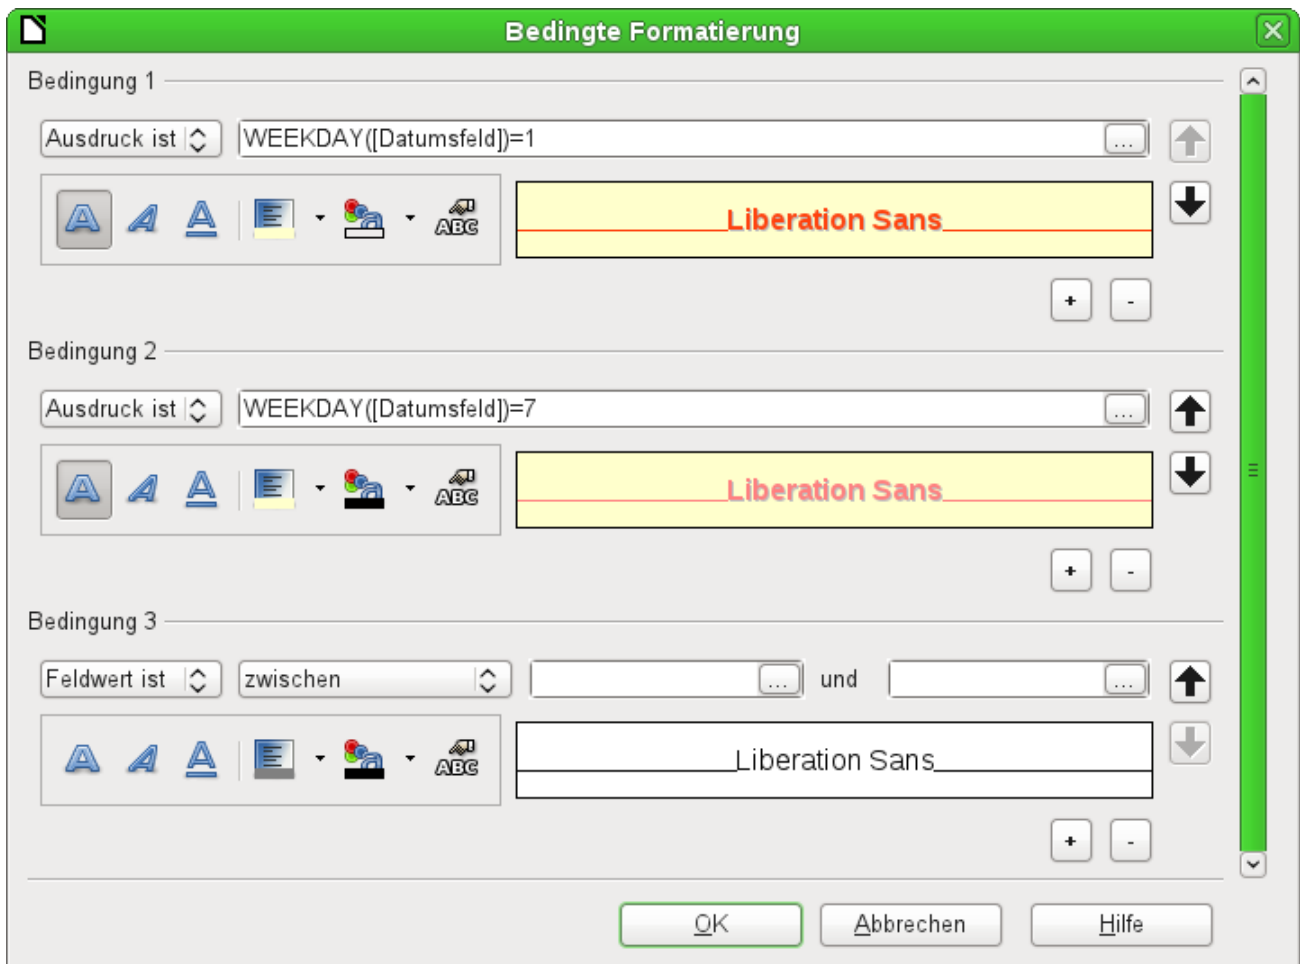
Bedingte Formatierung

Bedingung 1

Ausdruck ist

WEEKDAY([Datumsfeld])=1

...

ABC

Liberation Sans

+ -

Bedingung 2

Ausdruck ist

WEEKDAY([Datumsfeld])=7

...

ABC

Liberation Sans

+ -

Bedingung 3

Feldwert ist

zwischen

...

und

...

ABC

Liberation Sans

+ -

OK

Abbrechen

Hilfe